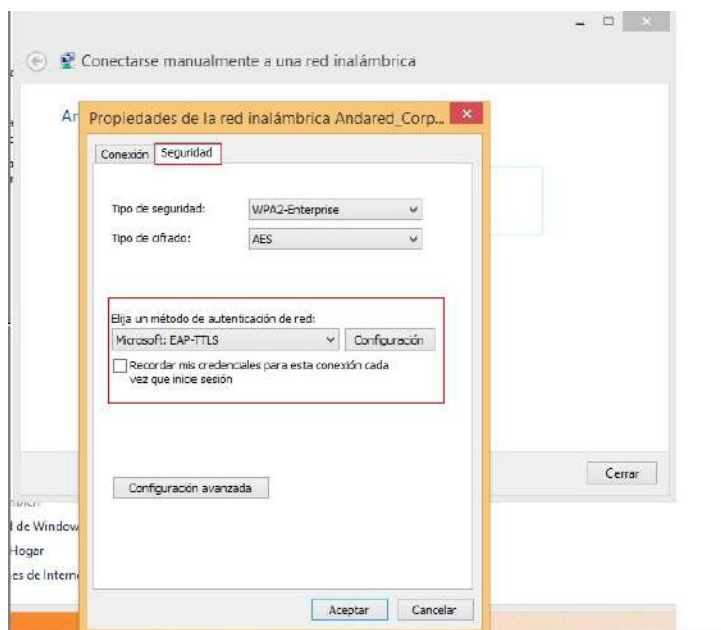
Conectarse manualmente a una red inalámbrica

Ar

Propiedades de la red inalámbrica Andared_Corp...

Conexión | Seguridad

Tipo de seguridad: WPA2-Enterprise

Tipo de cifrado: AES

Elija un método de autenticación de red:

Microsoft: EAP-TTLS | Configuración

Recordar mis credenciales para esta conexión cada vez que inicie sesión

Configuración avanzada

Cerrar

l de Window

Hogar

es de Intern

Aceptar | Cancelar